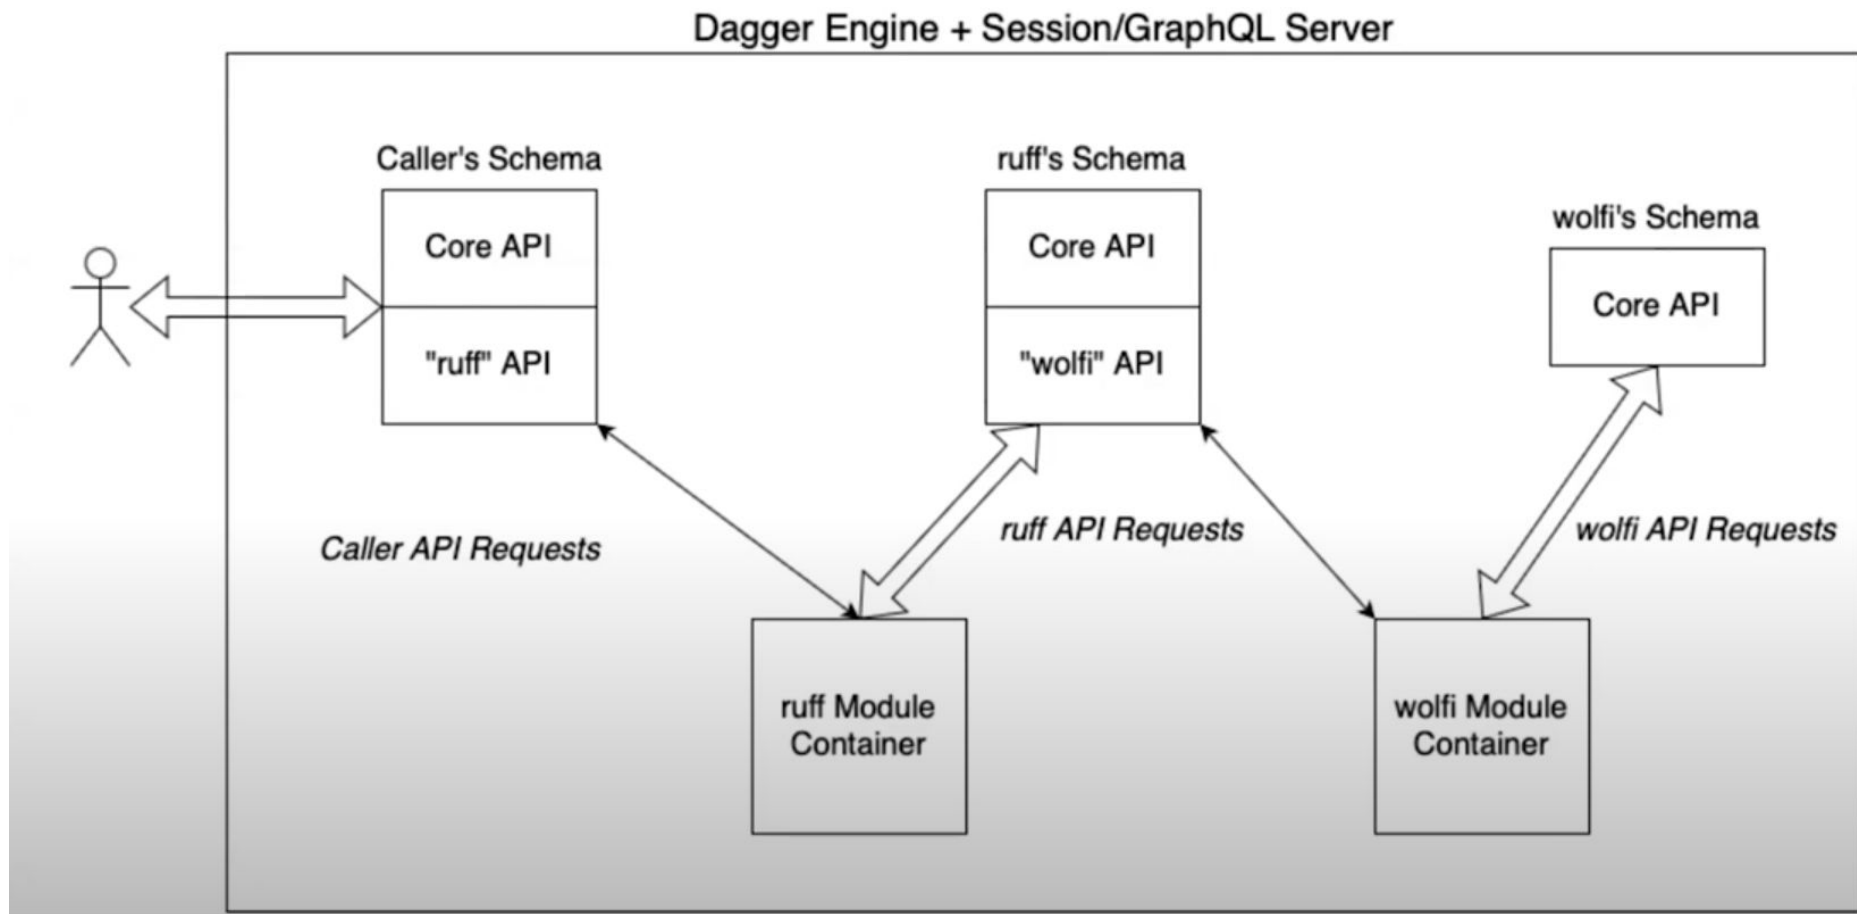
Dagger Engine + Session/GraphQL Server

Caller's Schema

Core API

"ruff" API

ruff's Schema

Core API

"wolfi" API

wolfi's Schema

Core API

Caller API Requests

ruff API Requests

wolfi API Requests

ruff Module Container

wolfi Module Container